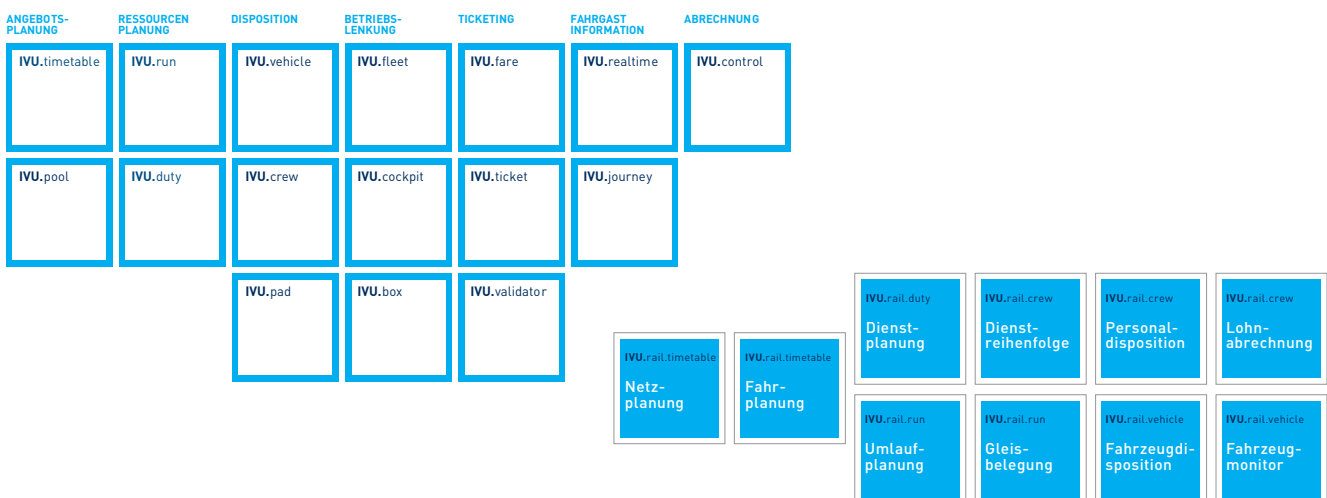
ANGEBOTS-PLANUNG

RESSOURCEN PLANUNG

DISPOSITION

BETRIEBS-LENKUNG

TICKETING

FAHRGAST INFORMATION

ABRECHNUNG

IVU.timetable

IVU.run

IVU.vehicle

IVU.fleet

IVU.fare

IVU.realtime

IVU.control

IVU.pool

IVU.duty

IVU.crew

IVU.cockpit

IVU.ticket

IVU.journey

IVU.pad

IVU.box

IVU.validator

IVU.rail.duty
Dienst-planung

IVU.rail.crew
Dienst-reihenfolge

IVU.rail.crew
Personal-disposition

IVU.rail.crew
Lohn-abrechnung

IVU.rail.timetable
Netz-planung

IVU.rail.timetable
Fahr-planung

IVU.rail.run
Umlauf-planung

IVU.rail.run
Gleis-belegung

IVU.rail.vehicle
Fahrzeugdi-sposition

IVU.rail.vehicle
Fahrzeug-monitor